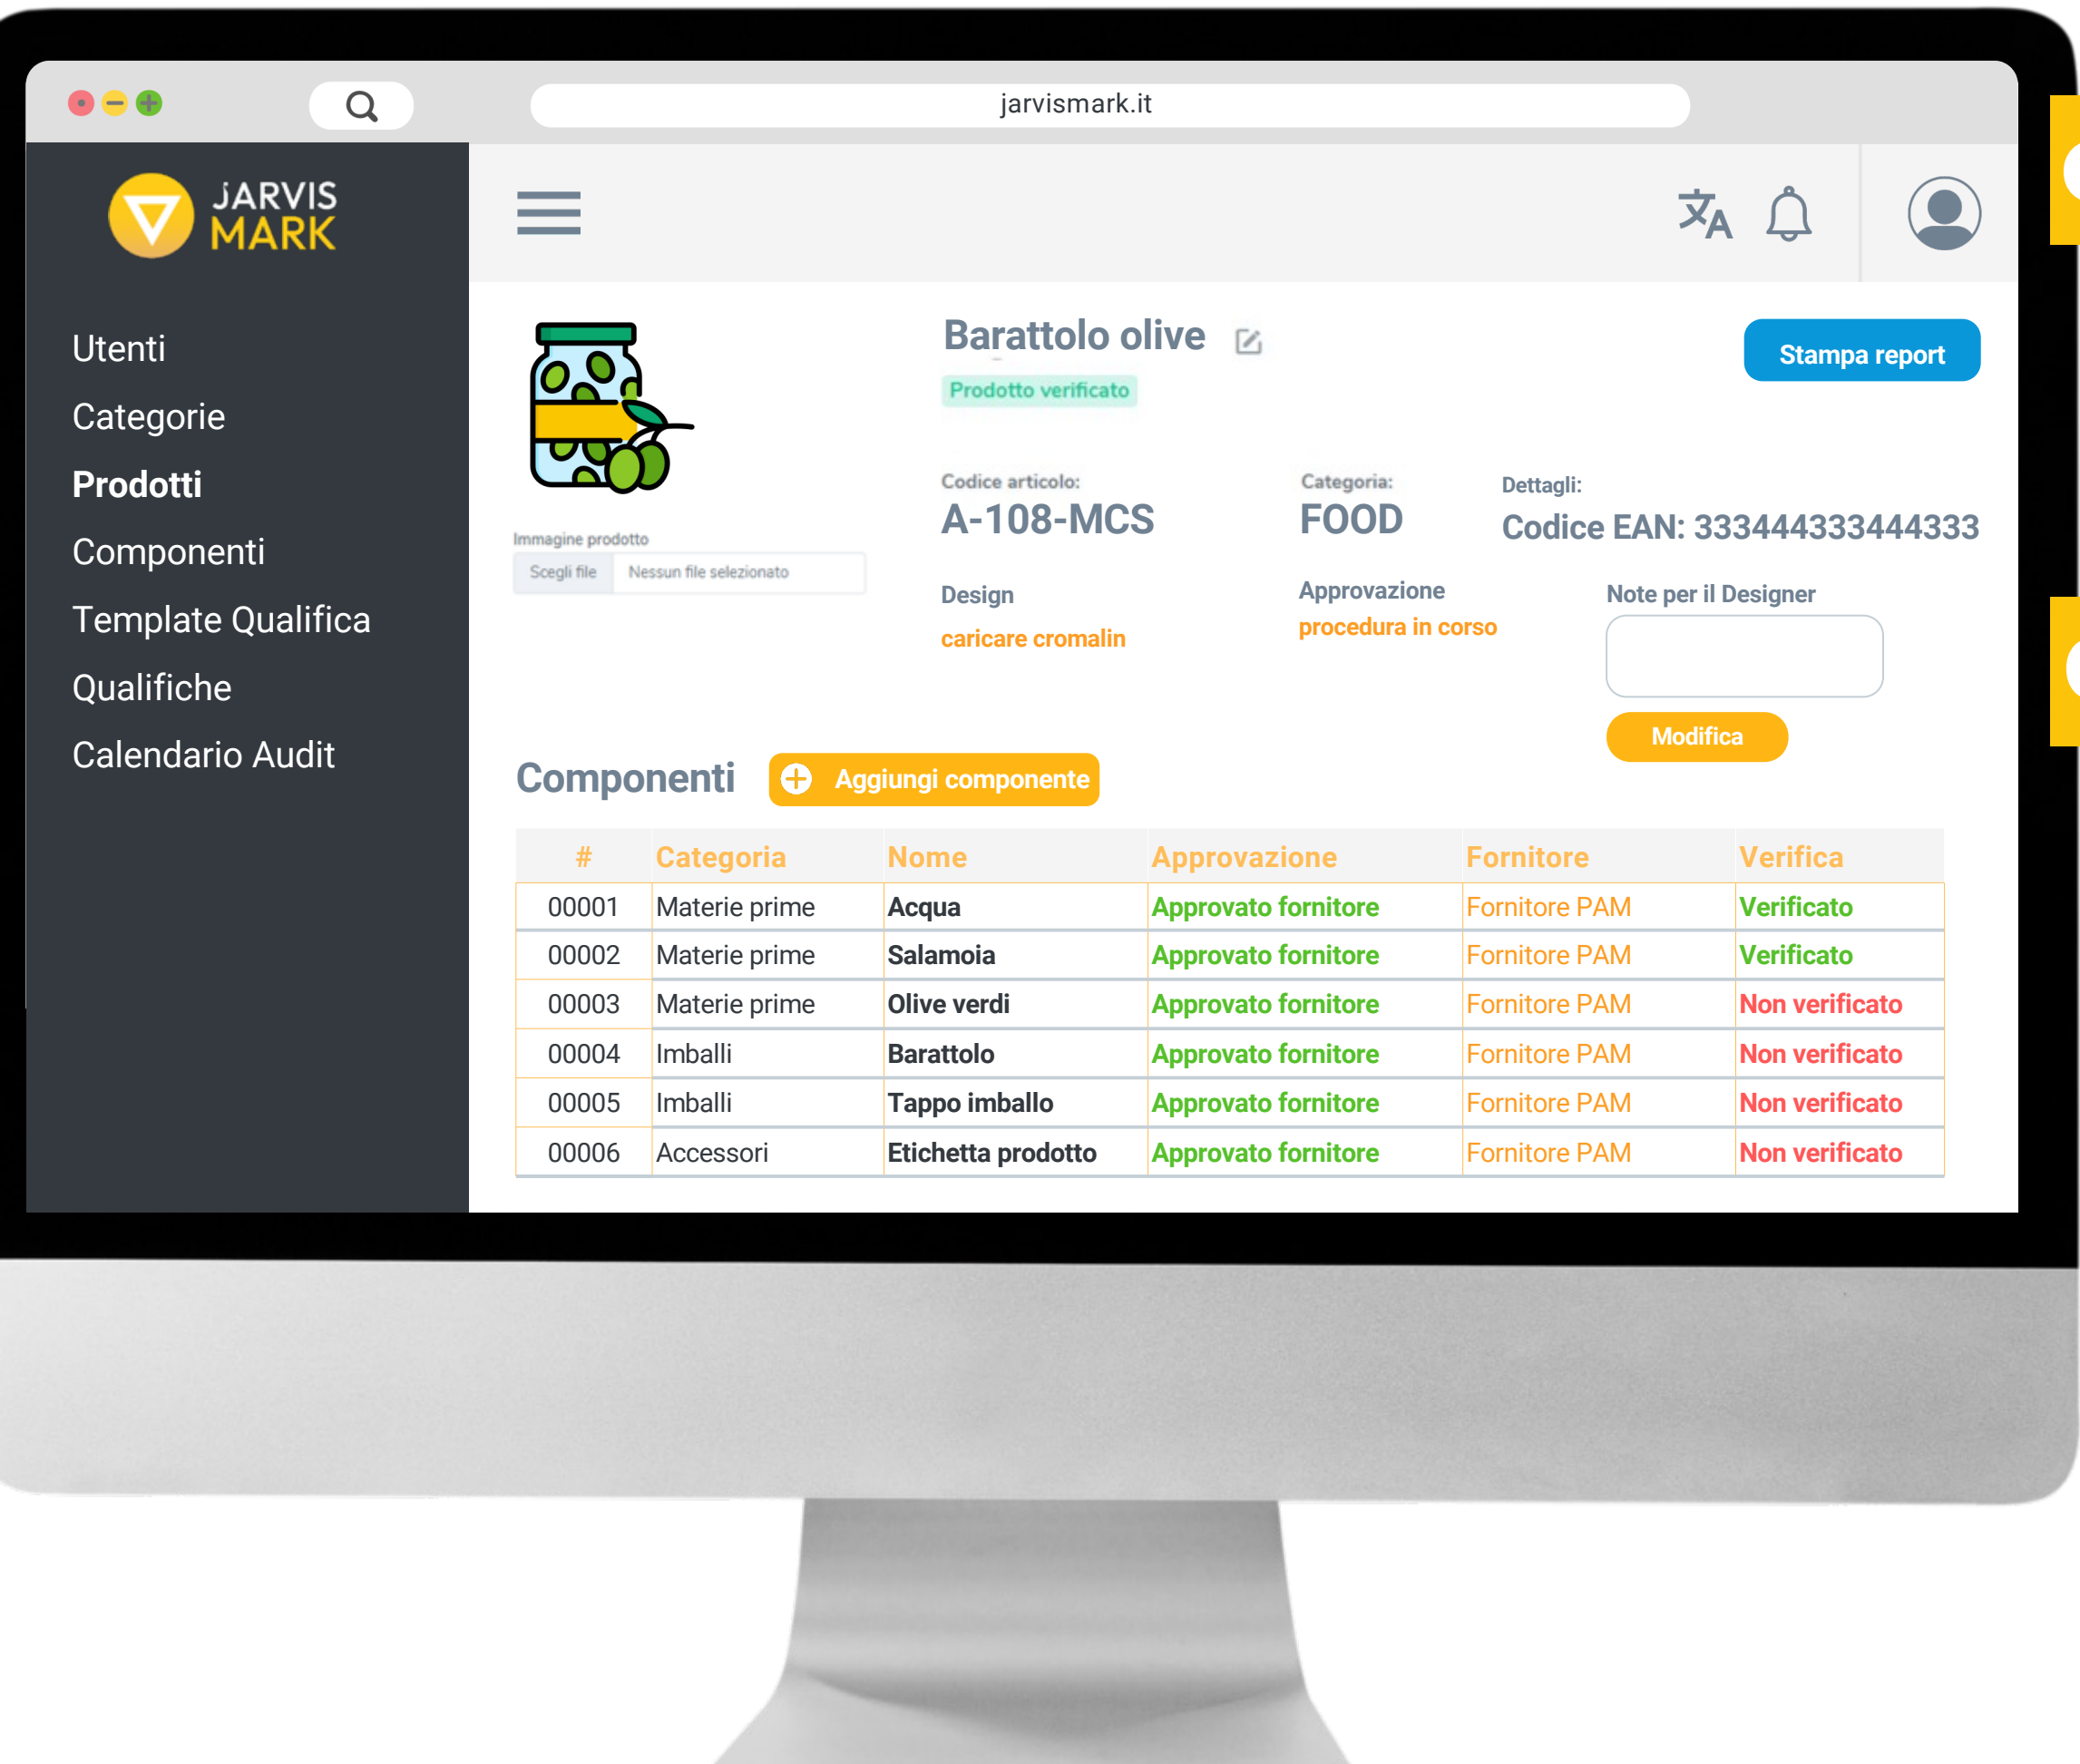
jarvismark.it

JARVIS MARK

Utenti
Categorie
Prodotti
Componenti
Template Qualifica
Qualifiche
Calendario Audit

Barattolo olive

Prodotto verificato

Stampa report

Immagine prodotto
Scegli file Nessun file selezionato

Codice articolo:
A-108-MCS

Categoria:
FOOD

Dettagli:
Codice EAN: 333444333444333

Design
caricare cromalin

Approvazione
procedura in corso

Note per il Designer

Modifica

Componenti

Aggiungi componente

| # | Categoria | Nome | Approvazione | Fornitore | Verifica |
|---|---|---|---|---|---|
| 00001 | Materie prime | Acqua | Approvato fornitore | Fornitore PAM | Verificato |
| 00002 | Materie prime | Salamoia | Approvato fornitore | Fornitore PAM | Verificato |
| 00003 | Materie prime | Olive verdi | Approvato fornitore | Fornitore PAM | Non verificato |
| 00004 | Imballi | Barattolo | Approvato fornitore | Fornitore PAM | Non verificato |
| 00005 | Imballi | Tappo imballo | Approvato fornitore | Fornitore PAM | Non verificato |
| 00006 | Accessori | Etichetta prodotto | Approvato fornitore | Fornitore PAM | Non verificato |